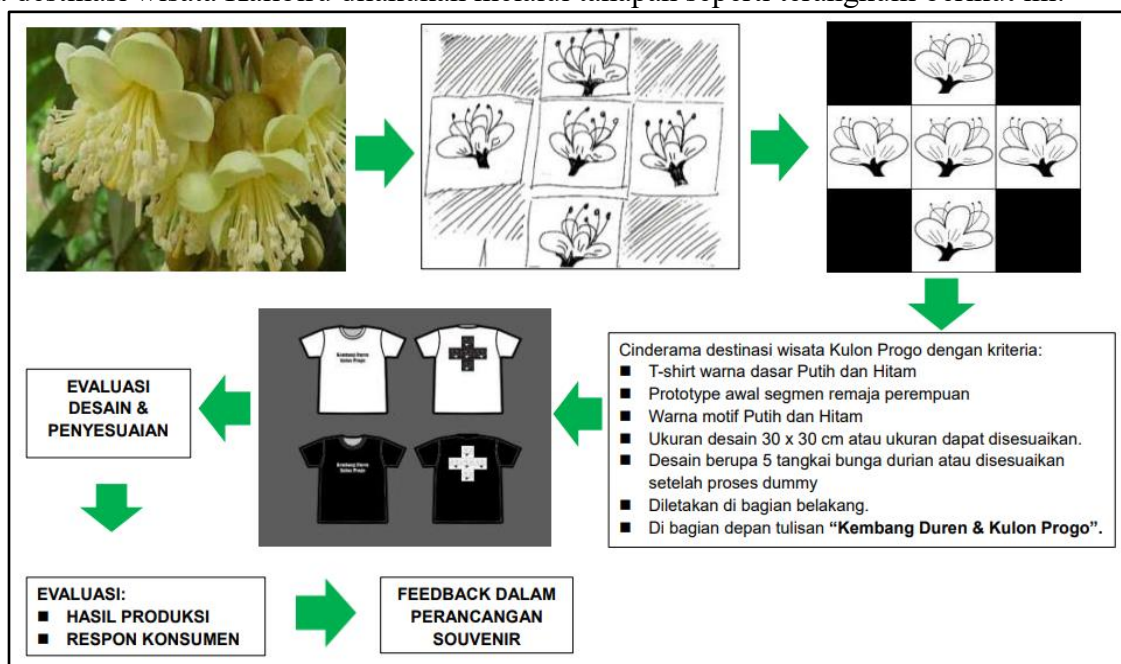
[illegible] destinasi wisata Kulon Progo dilakukan melalui tahapan seperti terangkum berikut ini.

Cinderama destinasi wisata Kulon Progo dengan kriteria:
- T-shirt warna dasar Putih dan Hitam
- Prototype awal segmen remaja perempuan
- Warna motif Putih dan Hitam
- Ukuran desain 30 x 30 cm atau ukuran dapat disesuaikan.
- Desain berupa 5 tangkai bunga durian atau disesuaikan setelah proses dummy
- Diletakan di bagian belakang.
- Di bagian depan tulisan **"Kembang Duren & Kulon Progo".**

Kembang Duren Kulon Progo

Kembang Duren Kulon Progo

EVALUASI DESAIN & PENYESUAIAN

EVALUASI:
- HASIL PRODUKSI
- RESPON KONSUMEN

FEEDBACK DALAM PERANCANGAN SOUVENIR